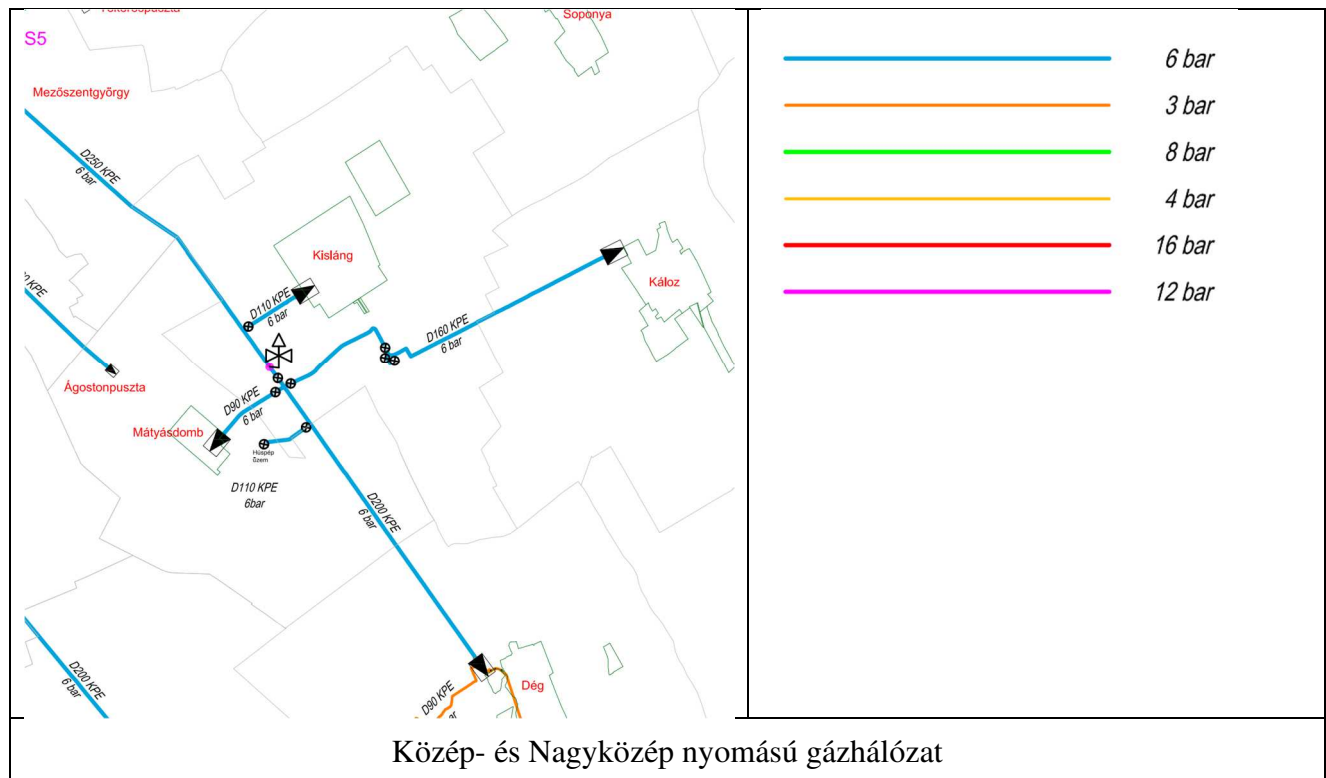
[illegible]puszta

Soponya

S5

Mezőszentgyörgy

D250 KPE
6 bar

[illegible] KPE

Kisláng

D110 KPE
6 bar

D160 KPE
6 bar

Káloz

Ágostonpuszta

D90 KPE
6 bar

Mátyásdomb

Húspép üzem

D110 KPE
6bar

D200 KPE
6 bar

D200 KPE
6 bar

D90 KPE
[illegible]

Dég

6 bar

3 bar

8 bar

4 bar

16 bar

12 bar

Közép- és Nagyközép nyomású gázhálózat